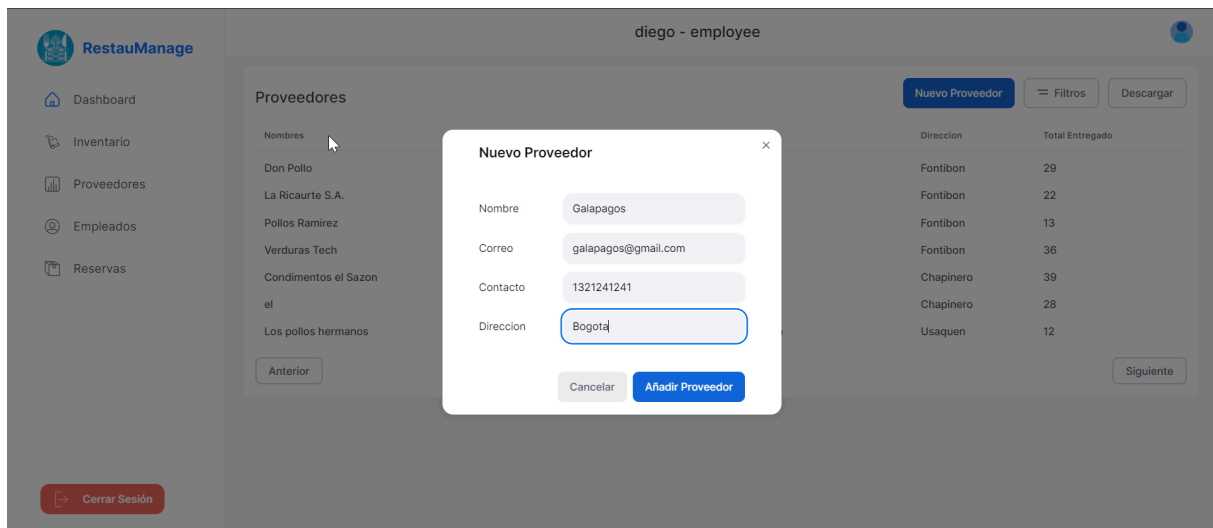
RestauManage

Dashboard
Inventario
Proveedores
Empleados
Reservas

Cerrar Sesión

diego - employee

Proveedores

Nuevo Proveedor
Filtros
Descargar

| Nombres | Direccion | Total Entregado |
|---|---|---|
| Don Pollo | Fontibon | 29 |
| La Ricaurte S.A. | Fontibon | 22 |
| Pollos Ramirez | Fontibon | 13 |
| Verduras Tech | Fontibon | 36 |
| Condimentos el Sazon | Chapinero | 39 |
| el | Chapinero | 28 |
| Los pollos hermanos | Usaquen | 12 |

Anterior
Siguiente

Nuevo Proveedor
×

Nombre
Galapagos
Correo
galapagos@gmail.com
Contacto
1321241241
Direccion
Bogota

Cancelar
Añadir Proveedor